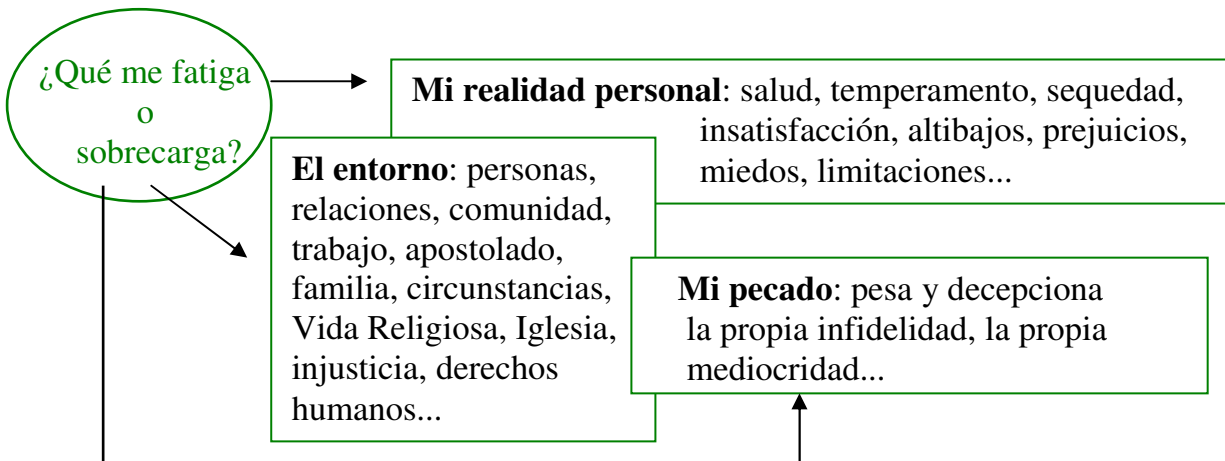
¿Qué me fatiga o sobrecarga?

**Mi realidad personal**: salud, temperamento, sequedad, insatisfacción, altibajos, prejuicios, miedos, limitaciones...

**El entorno**: personas, relaciones, comunidad, trabajo, apostolado, familia, circunstancias, Vida Religiosa, Iglesia, injusticia, derechos humanos...

**Mi pecado**: pesa y decepciona la propia infidelidad, la propia mediocridad...